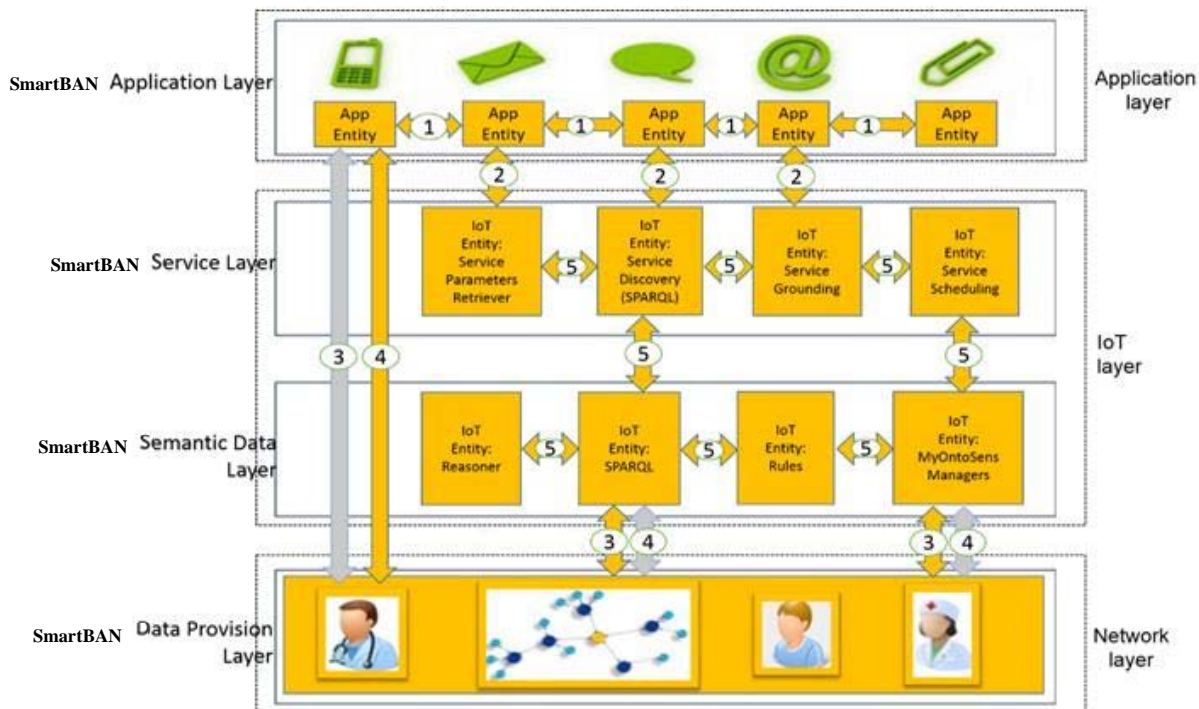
SmartBAN Application Layer

App Entity
1
App Entity
1
App Entity
1
App Entity
1
App Entity

Application layer

2
2
2

SmartBAN Service Layer

IoT Entity: Service Parameters Retriever
5
IoT Entity: Service Discovery (SPARQL)
5
IoT Entity: Service Grounding
5
IoT Entity: Service Scheduling

3
4
5
5

IoT layer

SmartBAN Semantic Data Layer

IoT Entity: Reasoner
5
IoT Entity: SPARQL
5
IoT Entity: Rules
5
IoT Entity: MyOntoSens Managers

3
4
3
4

SmartBAN Data Provision Layer

Network layer